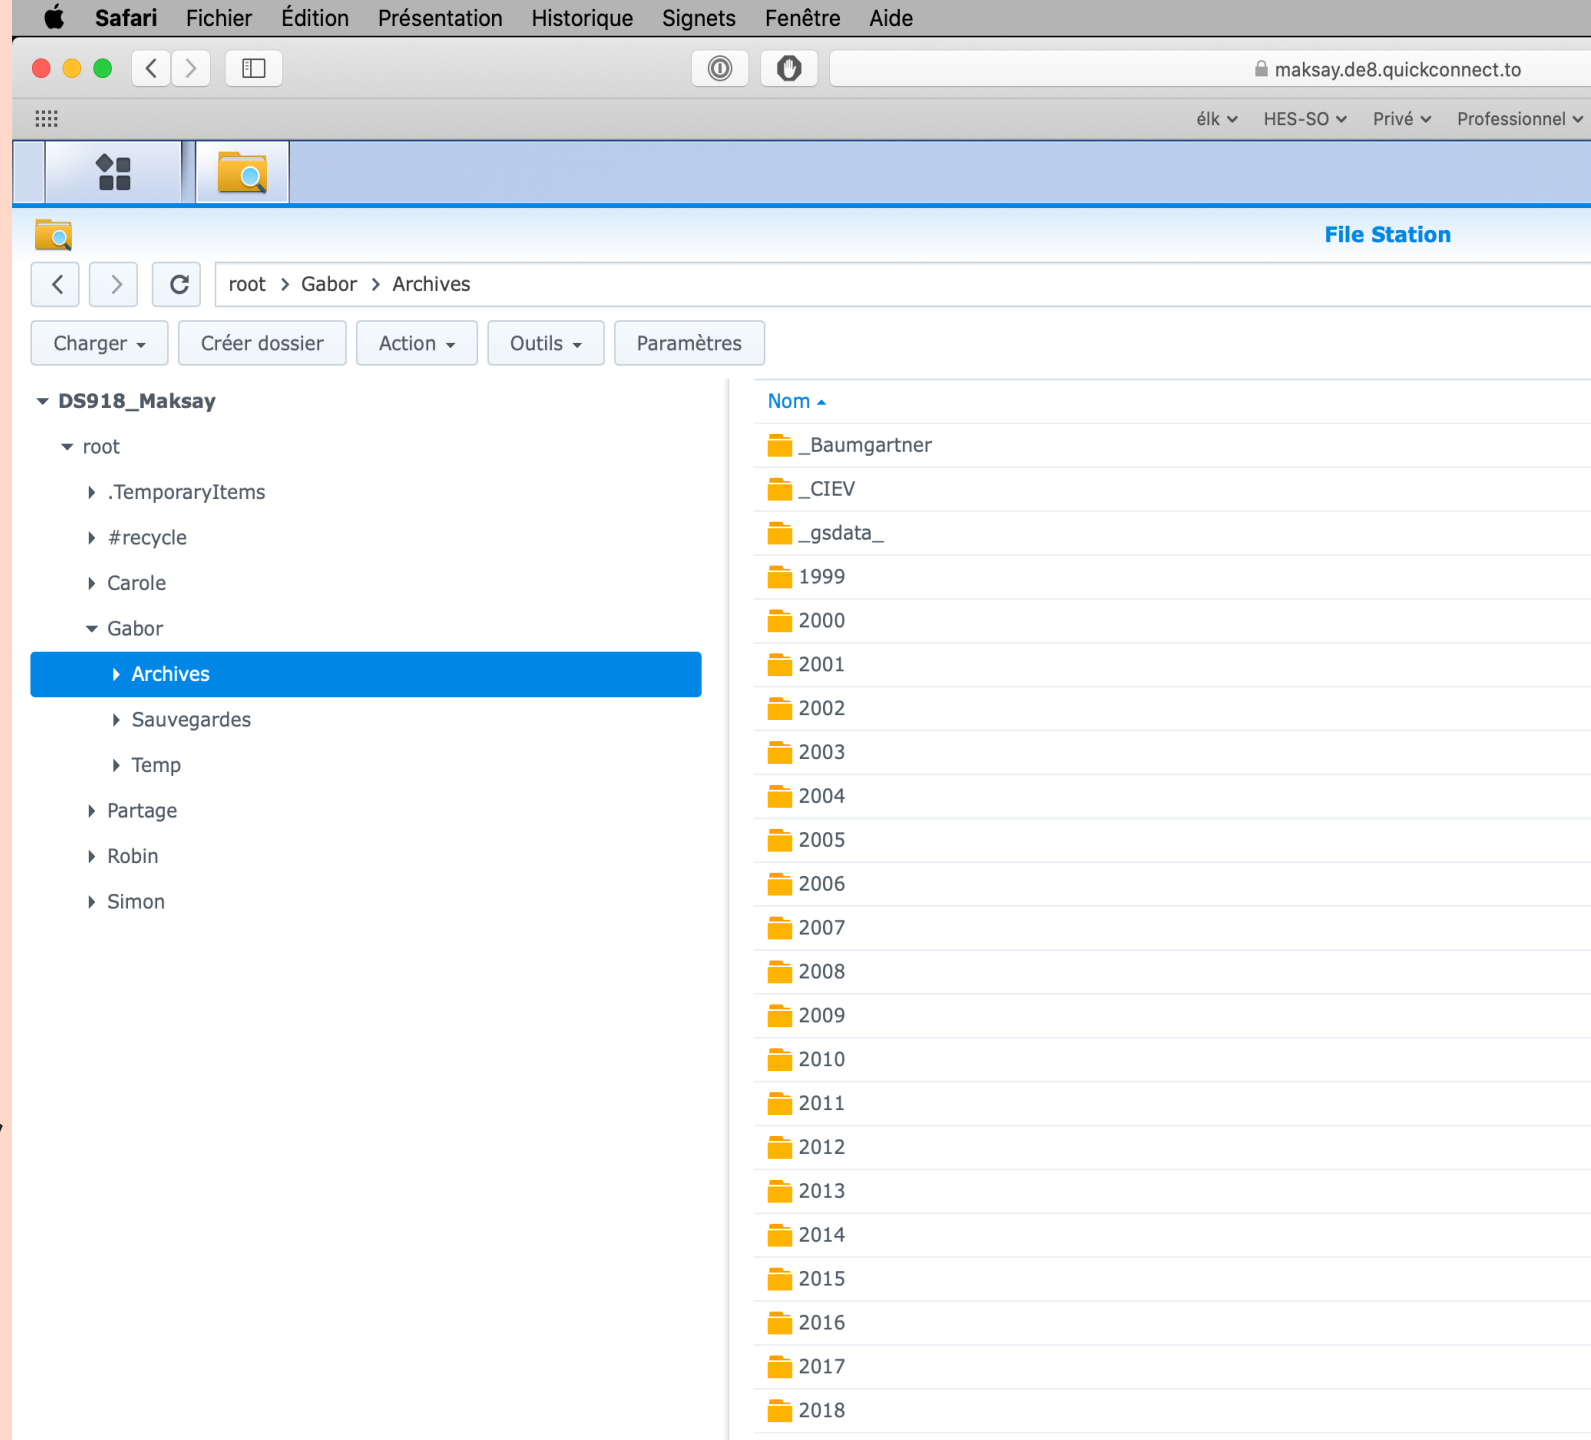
Safari Fichier Édition Présentation Historique Signets Fenêtre Aide

maksay.de8.quickconnect.to

élk HES-SO Privé Professionnel

File Station

root > Gabor > Archives

Charger Créer dossier Action Outils Paramètres

DS918_Maksay
root
.TemporaryItems
#recycle
Carole
Gabor
Archives
Sauvegardes
Temp
Partage
Robin
Simon

Nom
_Baumgartner
_CIEV
_gsdata_
1999
2000
2001
2002
2003
2004
2005
2006
2007
2008
2009
2010
2011
2012
2013
2014
2015
2016
2017
2018